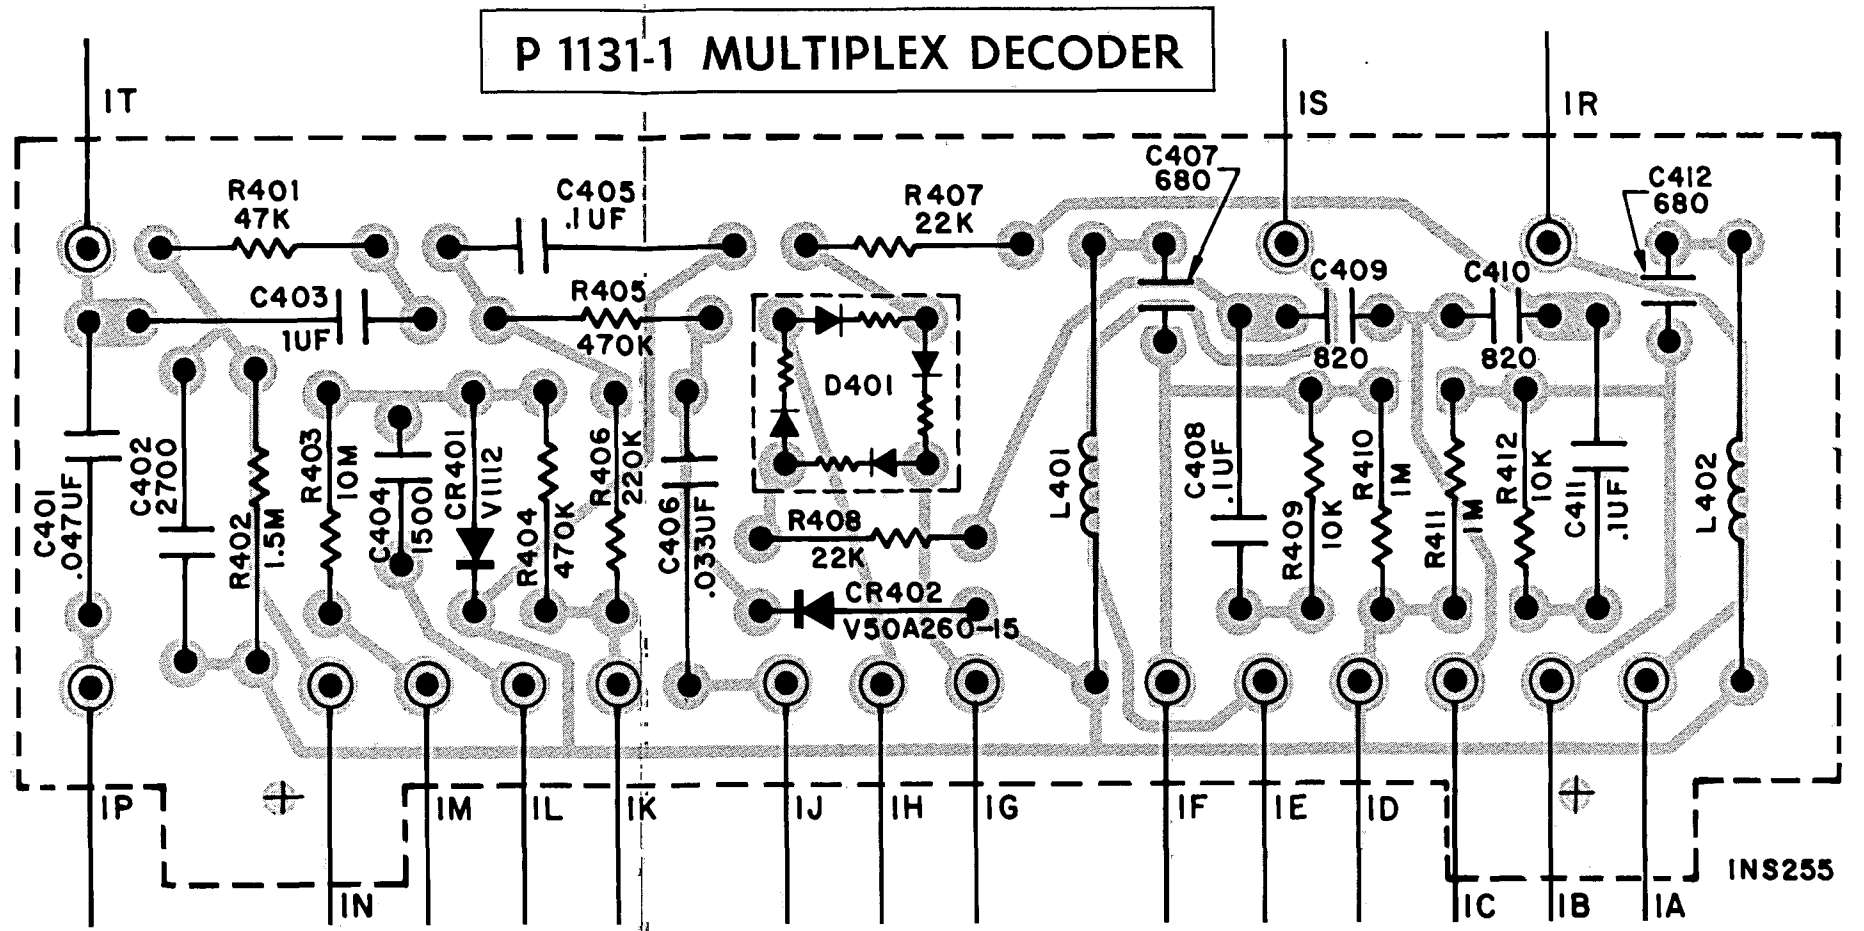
P 1131-1 MULTIPLEX DECODER

IT

IS

IR

R401
47K

C405
.1UF

R407
22K

C407
680

C412
680

C403
1UF

R405
470K

C409

C410

820

820

D401

C401
.047UF

C402
2700

R402
1.5M

R403
10M

C404
1500

CR401
V1112

R404
470K

R406
220K

C406
.033UF

R408
22K

CR402
V50A260-15

L401

C408
.1UF

R409
10K

R410
1M

R411
1M

R412
10K

C411
.1UF

L402

IP

IM

IL

IK

IJ

IH

IG

IF

IE

ID

IN

IC

IB

IA

INS255